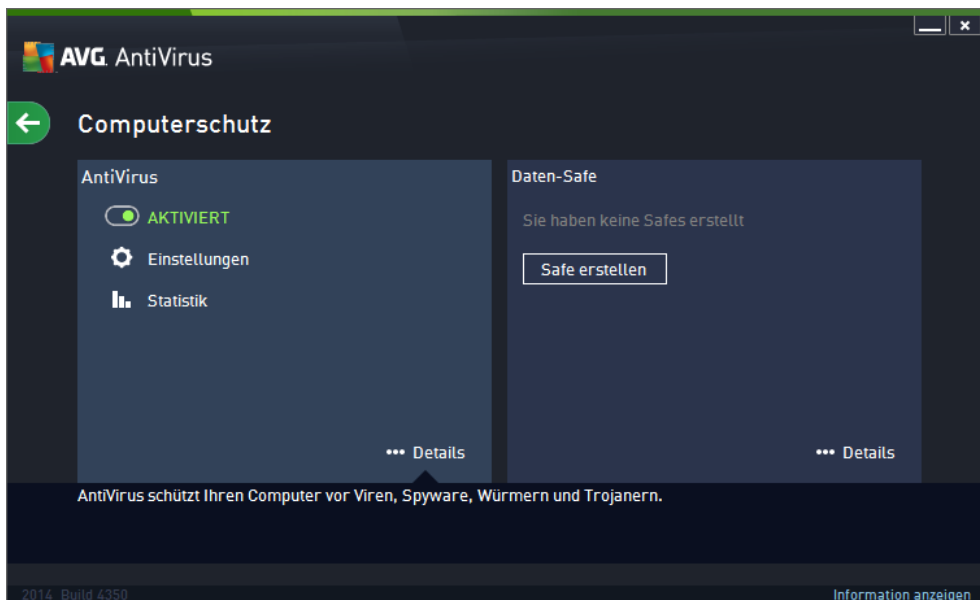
AVG. AntiVirus

Computerschutz

AntiVirus

AKTIVIERT

Einstellungen

Statistik

••• Details

Daten-Safe

Sie haben keine Safes erstellt

Safe erstellen

••• Details

AntiVirus schützt Ihren Computer vor Viren, Spyware, Würmern und Trojanern.

2014 Build 4350

Information anzeigen